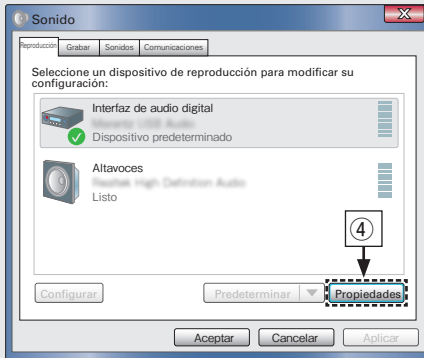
Sonido

Reproducción Grabar Sonidos Comunicaciones

Seleccione un dispositivo de reproducción para modificar su configuración:

Interfaz de audio digital
Marantz USB Audio
Dispositivo predeterminado

Altavoces
Realtek High Definition Audio
Listo

④

Configurar Predeterminar Propiedades

Aceptar Cancelar Aplicar